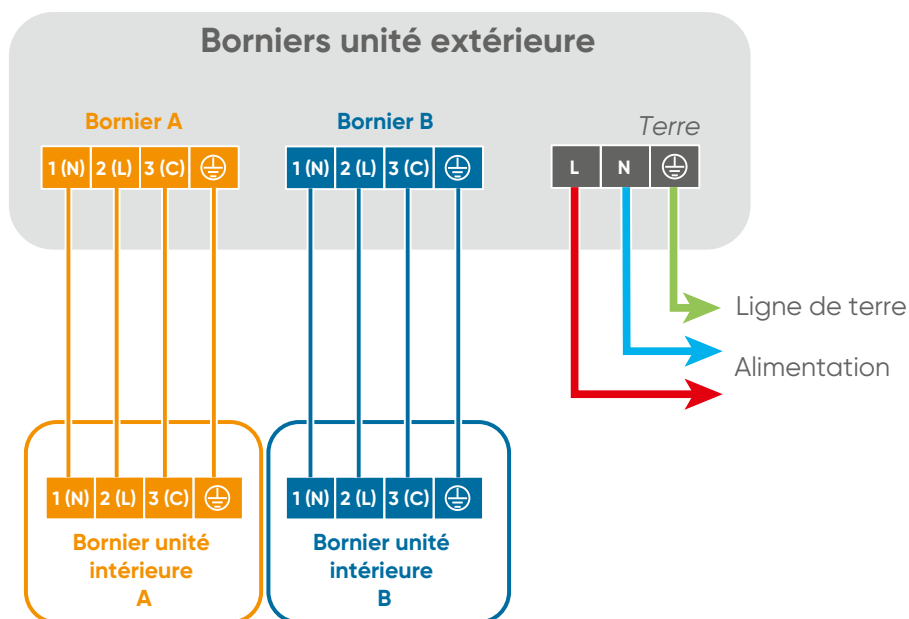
Borniers unité extérieure

Bornier A

1 (N) 2 (L) 3 (C) ⏚

Bornier B

1 (N) 2 (L) 3 (C) ⏚

Terre

L N ⏚

Ligne de terre

Alimentation

1 (N) 2 (L) 3 (C) ⏚

Bornier unité intérieure A

1 (N) 2 (L) 3 (C) ⏚

Bornier unité intérieure B